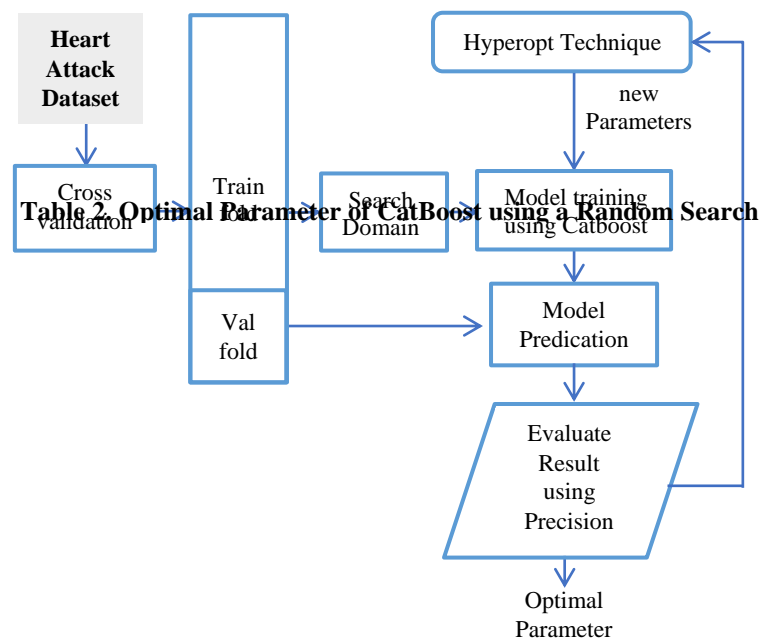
Heart Attack Dataset

Cross validation

Train fold

Val fold

Search Domain

Hyperopt Technique

new Parameters

Model training using Catboost

Table 2. Optimal Parameter of CatBoost using a Random Search

Model Predication

Evaluate Result using Precision

Optimal Parameter